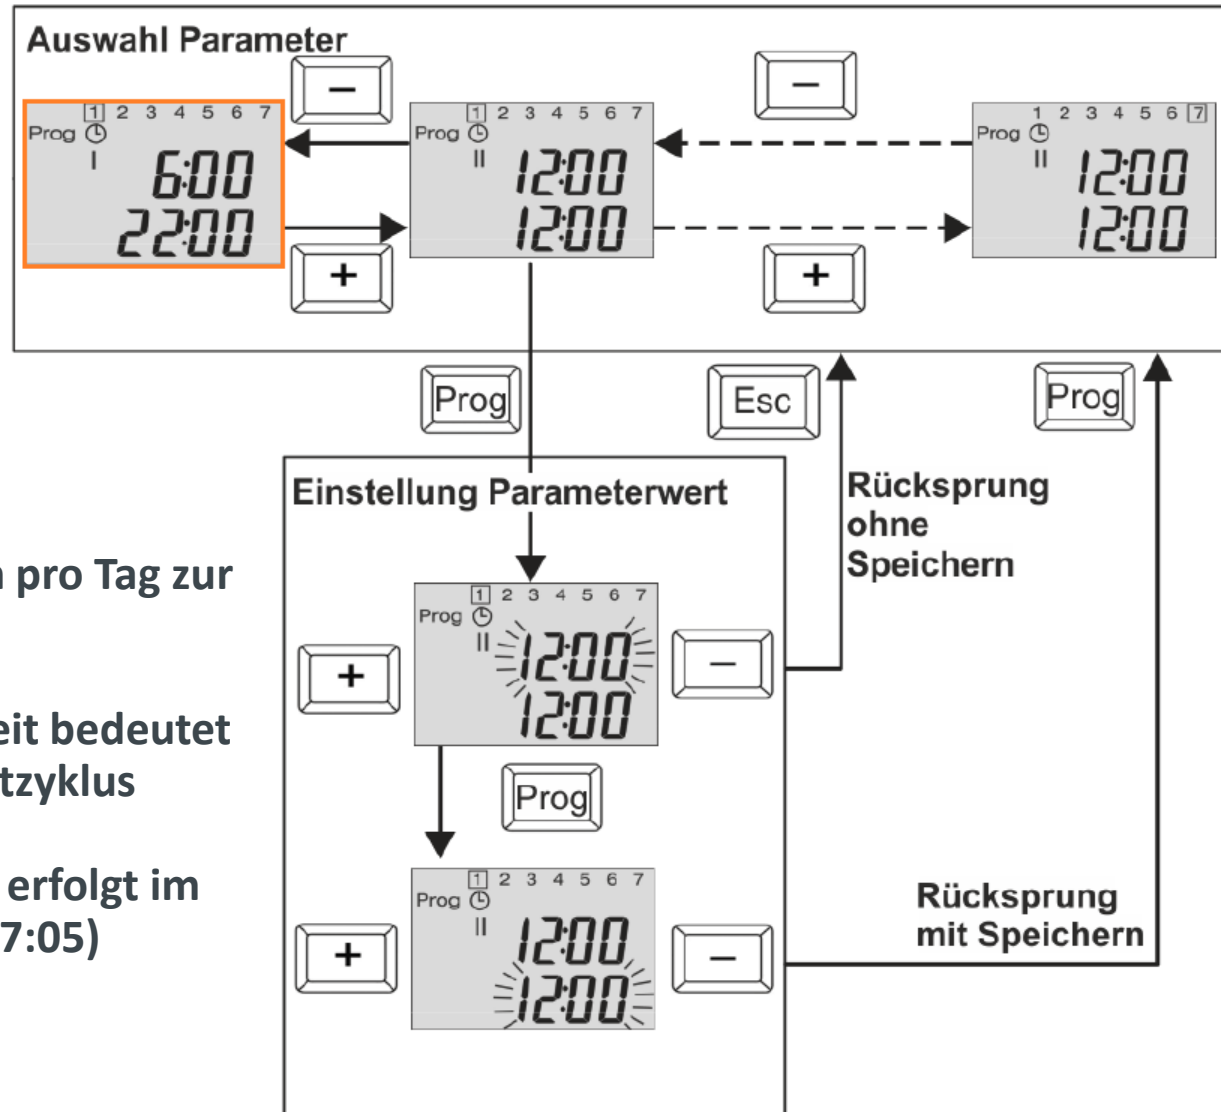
Auswahl Parameter

–

1 2 3 4 5 6 7
Prog
I
6:00
22:00

+

1 2 3 4 5 6 7
Prog
II
12:00
12:00

–

1 2 3 4 5 6 7
Prog
II
12:00
12:00

+

Prog

Esc

Prog

Einstellung Parameterwert

Rücksprung ohne Speichern

n pro Tag zur

eit bedeutet
tzyklus

erfolgt im
7:05)

+

1 2 3 4 5 6 7
Prog
II
12:00
12:00

–

Prog

+

1 2 3 4 5 6 7
Prog
II
12:00
12:00

–

Rücksprung mit Speichern